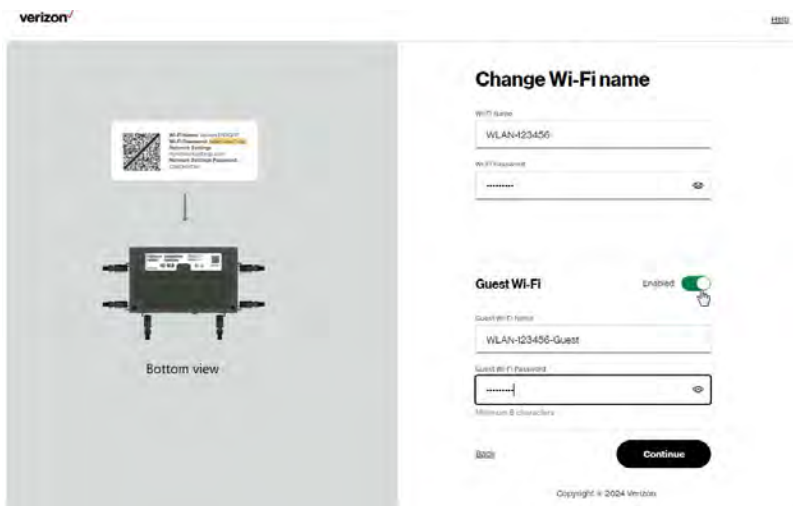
verizon✓

Help

Wi-Fi Name: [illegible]
Wi-Fi Password: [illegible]
Network Settings
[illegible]
Network Settings Password
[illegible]

Bottom view

Change Wi-Fi name

Wi-Fi name

WLAN-123456

Wi-Fi Password

••••••••

Guest Wi-Fi

Enabled

Guest Wi-Fi name

WLAN-123456-Guest

Guest Wi-Fi Password

••••••••

Minimum 8 characters

Back

Continue

Copyright © 2024 Verizon